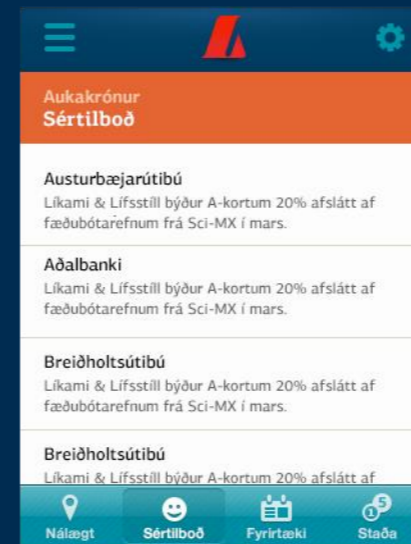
Aukakrónur
Sértilboð

Austurbæjarútibú
Líkami & Lífsstíll býður A-kortum 20% afslátt af fæðubótarefnum frá Sci-MX í mars.

Aðalbanki
Líkami & Lífsstíll býður A-kortum 20% afslátt af fæðubótarefnum frá Sci-MX í mars.

Breiðholtsútibú
Líkami & Lífsstíll býður A-kortum 20% afslátt af fæðubótarefnum frá Sci-MX í mars.

Breiðholtsútibú
Líkami & Lífsstíll býður A-kortum 20% afslátt af

Nálægt
Sértilboð
Fyrirtæki
5
Staða